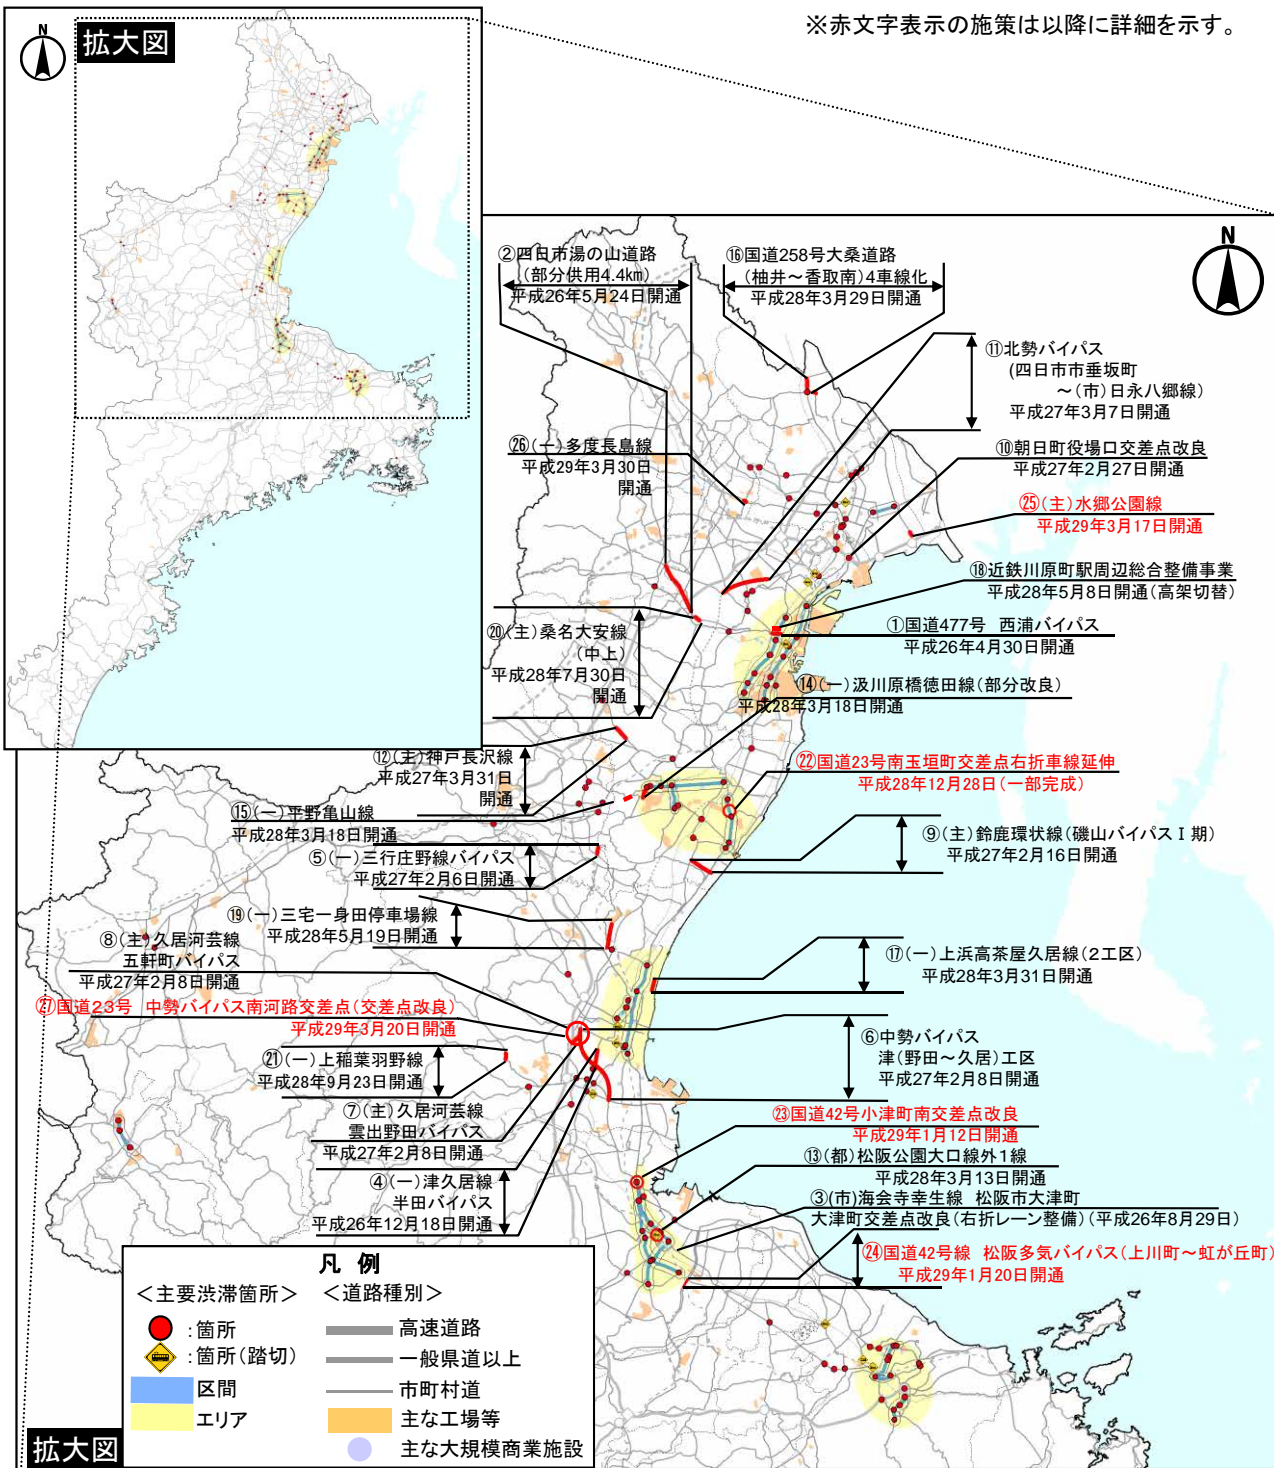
N
拡大図

※赤文字表示の施策は以降に詳細を示す。

②四日市湯の山道路（部分供用4.4km）平成26年5月24日開通

⑯国道258号大桑道路（柚井～香取南）4車線化 平成28年3月29日開通

N

⑪北勢バイパス（四日市市垂坂町～（市）日永八郷線）平成27年3月7日開通

㉖（一）多度長島線 平成29年3月30日開通

⑩朝日町役場口交差点改良 平成27年2月27日開通

㉕（主）水郷公園線 平成29年3月17日開通

⑱近鉄川原町駅周辺総合整備事業 平成28年5月8日開通（高架切替）

⑳（主）桑名大安線（中上）平成28年7月30日開通

①国道477号 西浦バイパス 平成26年4月30日開通

⑭（一）汲川原橋徳田線（部分改良）平成28年3月18日開通

⑫（主）神戸長沢線 平成27年3月31日開通

㉒国道23号南玉垣町交差点右折車線延伸 平成28年12月28日（一部完成）

⑮（一）平野亀山線 平成28年3月18日開通

⑨（主）鈴鹿環状線（磯山バイパスⅠ期）平成27年2月16日開通

⑤（一）三行庄野線バイパス 平成27年2月6日開通

⑲（一）三宅一身田停車場線 平成28年5月19日開通

⑧（主）久居河芸線 五軒町バイパス 平成27年2月8日開通

⑰（一）上浜高茶屋久居線（2工区）平成28年3月31日開通

㉗国道23号 中勢バイパス南河路交差点（交差点改良）平成29年3月20日開通

⑥中勢バイパス 津（野田～久居）工区 平成27年2月8日開通

㉑（一）上稲葉羽野線 平成28年9月23日開通

⑦（主）久居河芸線 雲出野田バイパス 平成27年2月8日開通

㉓国道42号小津町南交差点改良 平成29年1月12日開通

⑬（都）松阪公園大口線外1線 平成28年3月13日開通

④（一）津久居線 半田バイパス 平成26年12月18日開通

③（市）海会寺幸生線 松阪市大津町 大津町交差点改良（右折レーン整備）（平成26年8月29日）

㉔国道42号線 松阪多気バイパス（上川町～虹が丘町） 平成29年1月20日開通

凡 例
＜主要渋滞箇所＞
：箇所
：箇所（踏切）
区間
エリア
＜道路種別＞
高速道路
一般県道以上
市町村道
主な工場等
主な大規模商業施設

拡大図